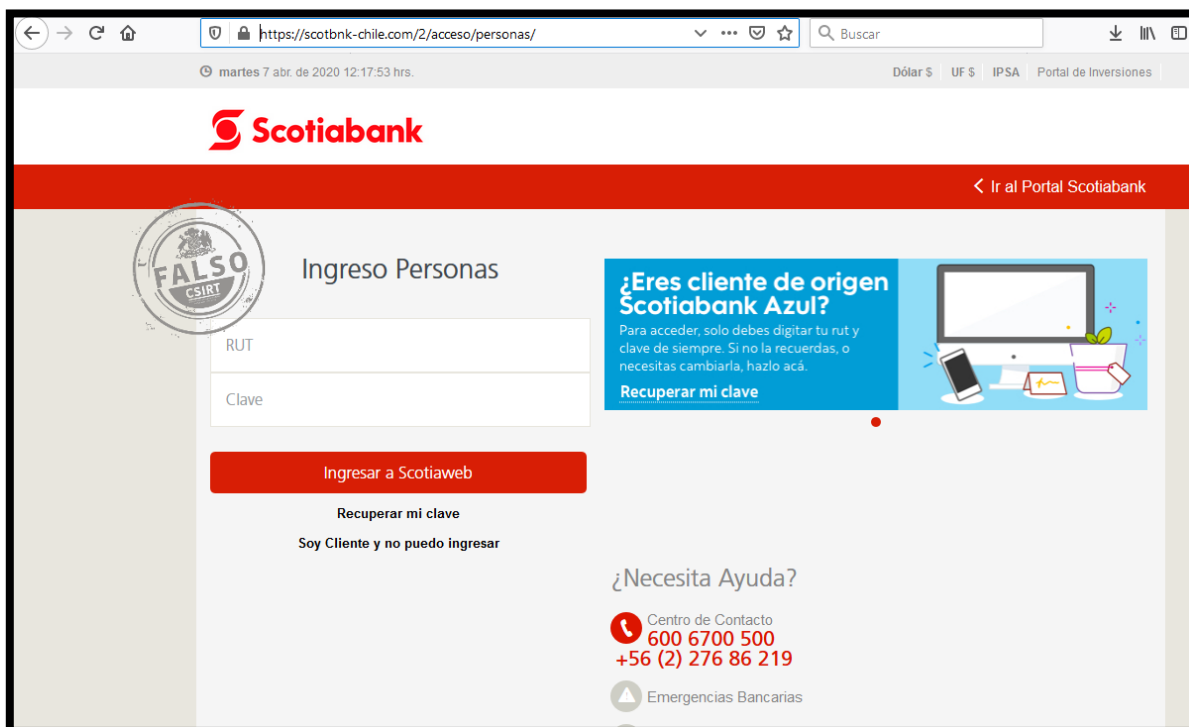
https://scotbnk-chile.com/2/acceso/personas/

Buscar

martes 7 abr. de 2020 12:17:53 hrs.

Dólar $ UF $ IPSA Portal de Inversiones

Scotiabank

Ir al Portal Scotiabank

FALSO
CSIRT

Ingreso Personas

RUT

Clave

Ingresar a Scotiaweb

Recuperar mi clave

Soy Cliente y no puedo ingresar

¿Eres cliente de origen Scotiabank Azul?

Para acceder, solo debes digitar tu rut y clave de siempre. Si no la recuerdas, o necesitas cambiarla, hazlo acá.

Recuperar mi clave

¿Necesita Ayuda?

Centro de Contacto
600 6700 500
+56 (2) 276 86 219

Emergencias Bancarias